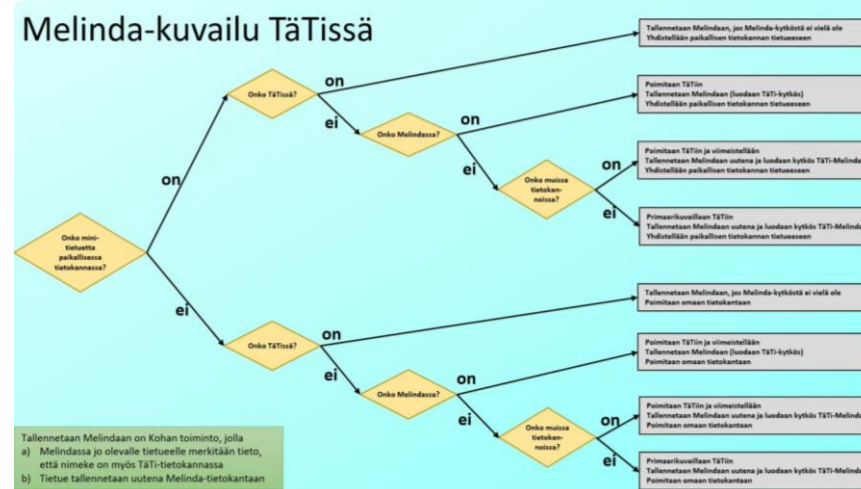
Melinda-kuvailu TäTissä

Onko mini-tietuetta paikallisessa tietokannassa?

on

Onko TäTissä?

on

Tallennetaan Melindaan, jos Melinda-kytköstä ei vielä ole
Yhdistellään paikallisen tietokannan tietueeseen

ei

Onko Melindassa?

on

Poimitaan TäTiin
Tallennetaan Melindaan (luodaan TäTi-kytkös)
Yhdistellään paikallisen tietokannan tietueeseen

ei

Onko muissa tietokannoissa?

on

Poimitaan TäTiin ja viimeistellään
Tallennetaan Melindaan uutena ja luodaan kytkös TäTi-Melinda
Yhdistellään paikallisen tietokannan tietueeseen

ei

Primaarikuvaillaan TäTiin
Tallennetaan Melindaan uutena ja luodaan kytkös TäTi-Melinda
Yhdistellään paikallisen tietokannan tietueeseen

ei

Onko TäTissä?

on

Tallennetaan Melindaan, jos Melinda-kytköstä ei vielä ole
Poimitaan omaan tietokantaan

ei

Onko Melindassa?

on

Poimitaan TäTiin ja viimeistellään
Tallennetaan Melindaan (luodaan TäTi-kytkös)
Poimitaan omaan tietokantaan

ei

Onko muissa tietokannoissa?

on

Poimitaan TäTiin ja viimeistellään
Tallennetaan Melindaan uutena ja luodaan kytkös TäTi-Melinda
Poimitaan omaan tietokantaan

ei

Primaarikuvaillaan TäTiin
Tallennetaan Melindaan uutena ja luodaan kytkös TäTi-Melinda
Poimitaan omaan tietokantaan

Tallennetaan Melindaan on Kohan toiminto, jolla
a) Melindassa jo olevalle tietueelle merkitään tieto, että nimeke on myös TäTi-tietokannassa
b) Tietue tallennetaan uutena Melinda-tietokantaan